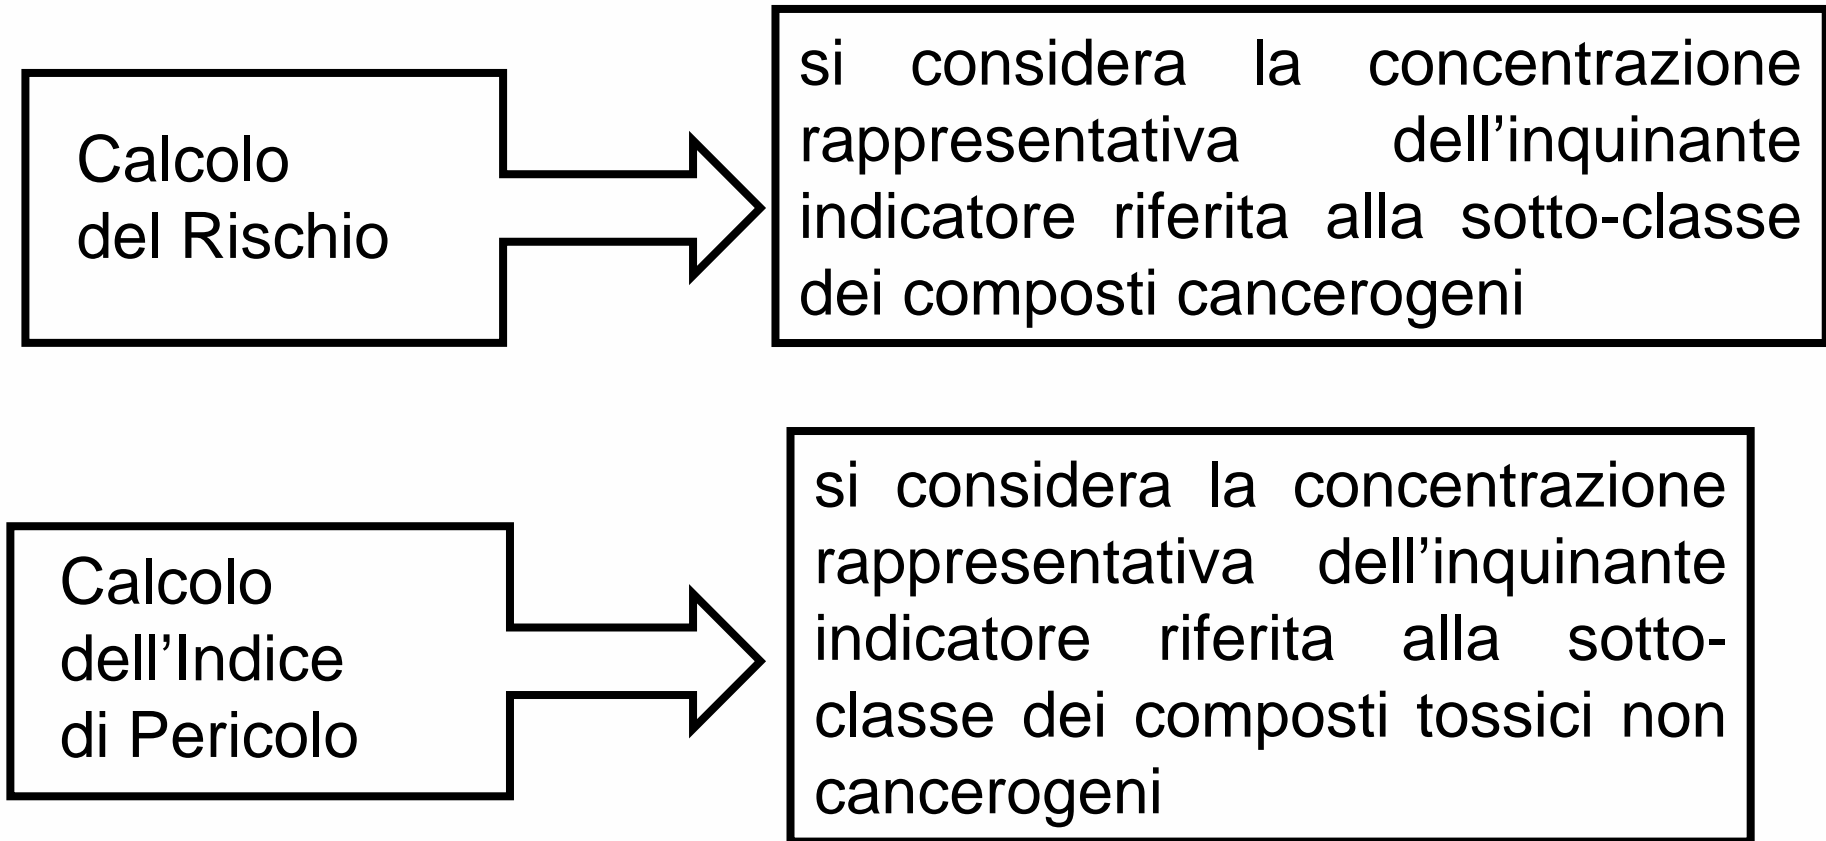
Calcolo del Rischio

si considera la concentrazione rappresentativa dell’inquinante indicatore riferita alla sotto-classe dei composti cancerogeni

Calcolo dell’Indice di Pericolo

si considera la concentrazione rappresentativa dell’inquinante indicatore riferita alla sotto-classe dei composti tossici non cancerogeni